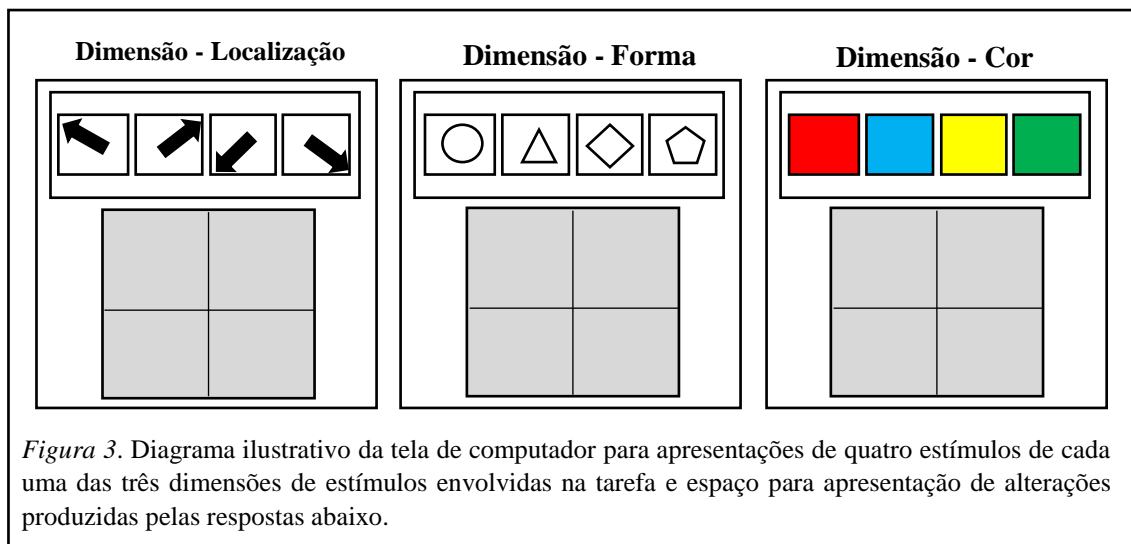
Dimensão - Localização

Dimensão - Forma

Dimensão - Cor

*Figura 3*. Diagrama ilustrativo da tela de computador para apresentações de quatro estímulos de cada uma das três dimensões de estímulos envolvidas na tarefa e espaço para apresentação de alterações produzidas pelas respostas abaixo.